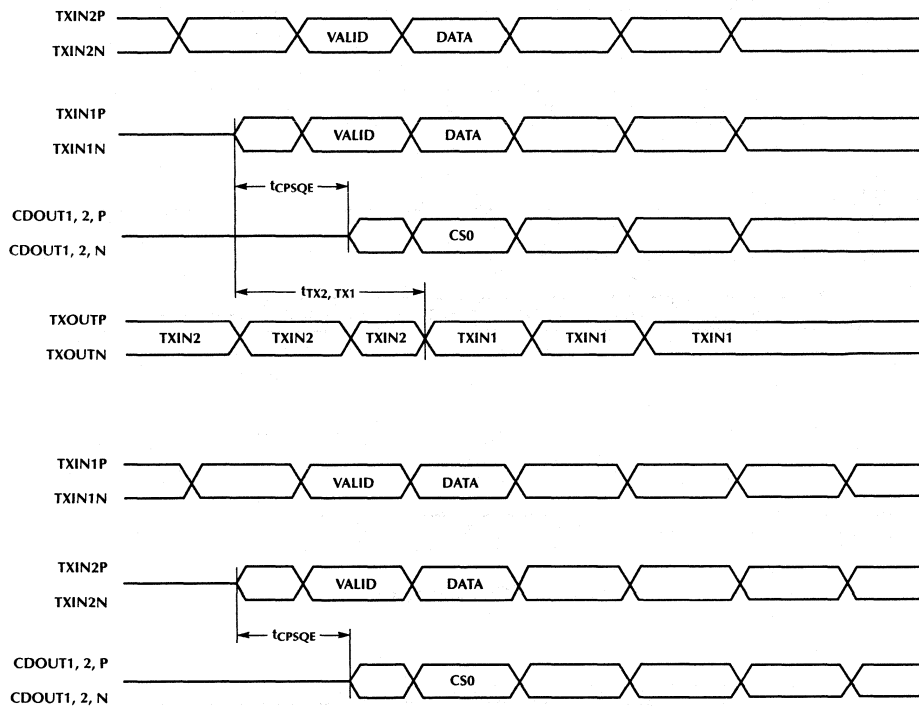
TXIN2P
TXIN2N
VALID
DATA

TXIN1P
TXIN1N
VALID
DATA

$t_{CPSQE}$

CDOUT1, 2, P
CDOUT1, 2, N
CS0

$t_{TX2,\ TX1}$

TXOUTP
TXOUTN
TXIN2
TXIN2
TXIN2
TXIN1
TXIN1
TXIN1

TXIN1P
TXIN1N
VALID
DATA

TXIN2P
TXIN2N
VALID
DATA

$t_{CPSQE}$

CDOUT1, 2, P
CDOUT1, 2, N
CS0